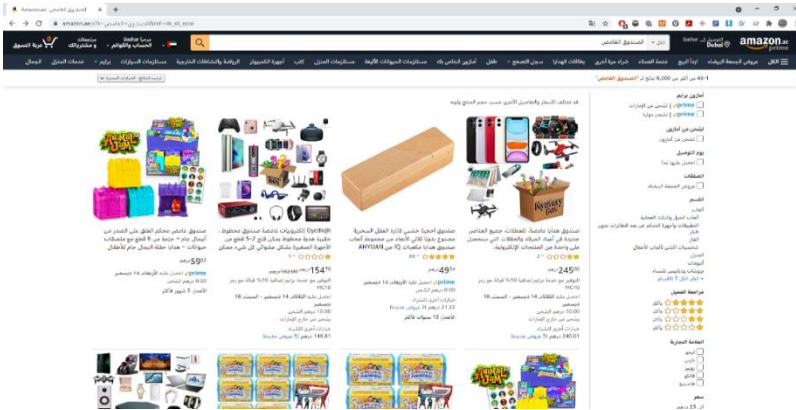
Amazon.ae : الصندوق الغامض

amazon.ae

amazon.ae Dubai

الكل الصندوق الغامض

مرحبا ، Sadhar الحساب والقوائم مرتجعات و مشترياتك عربة التسوق

الكل عروض الجمعة البيضاء أجهزة الكمبيوتر الرياضة والنشاطات الخارجية مستلزمات السيارات برايم خدمات العملاء الجمال

1-48 من أكثر من 6,000 نتائج لـ "الصندوق الغامض"

فرز حسب: المميزة

أمازون برايم
prime
تشحن من الإمارات

تشحن من أمازون

يوم التوصيل

العروض

القسم

مراجعة العملاء
& أعلى
& أعلى
& أعلى
& أعلى

العلامة التجارية

سعر

صندوق هدايا غامضة للعطلات، جميع العناصر جديدة في أغبى الهدايا والعطلات التي ستحصل على واحدة من المنتجات الإلكترونية
245⁰⁰ درهم
prime

صندوق احجية خشبي لإدارة الغلق السحرية
49⁵⁰ درهم
prime

DyoBuyb الكترونيات غامضة صندوق محظوظ
154⁷⁰ درهم
prime

صندوق غامض محكم الغلق على الصدر من أنيمال جام
59⁹⁹ درهم
prime